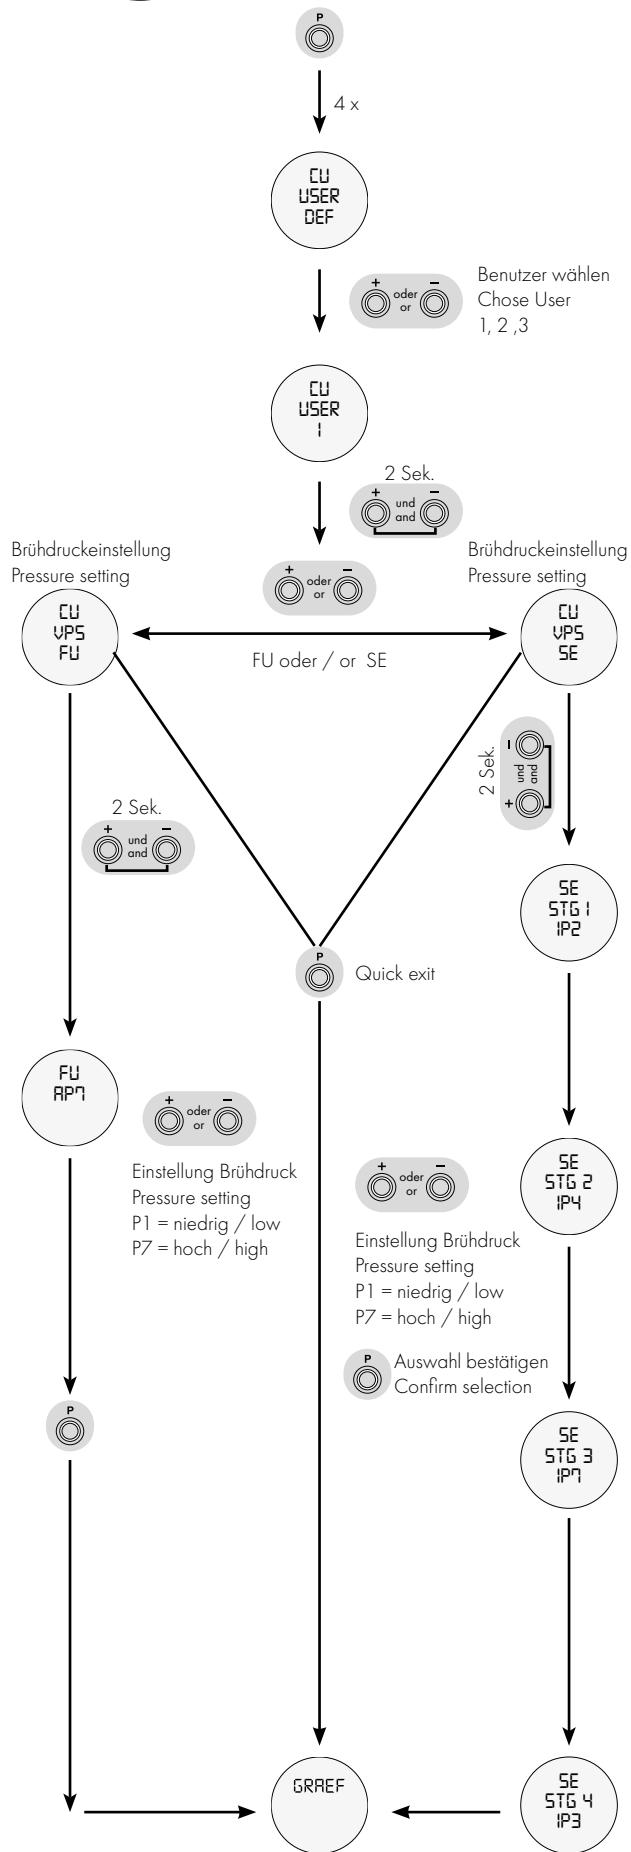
P

4 x

CU
USER
DEF

+ oder or −

Benutzer wählen
Chose User
1, 2 ,3

CU
USER
1

2 Sek.

+ und and −

Brühdruckeinstellung
Pressure setting

+ oder or −

Brühdruckeinstellung
Pressure setting

CU
VPS
FU

FU oder / or SE

CU
VPS
SE

2 Sek.

− und and +

2 Sek.

+ und and −

SE
STG 1
IP2

P

Quick exit

FU
AP7

+ oder or −

Einstellung Brühdruck
Pressure setting
P1 = niedrig / low
P7 = hoch / high

SE
STG 2
IP4

+ oder or −

Einstellung Brühdruck
Pressure setting
P1 = niedrig / low
P7 = hoch / high

P

Auswahl bestätigen
Confirm selection

P

SE
STG 3
IP7

GRAEF

SE
STG 4
IP3